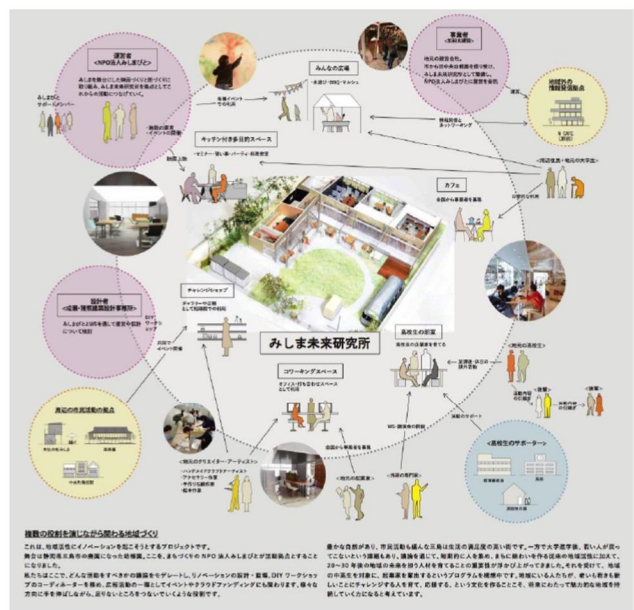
運営者
<NPO法人みしまびと>

事業者
<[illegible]>

みんなの広場

地域内外の情報発信拠点

キッチン付き多目的スペース

カフェ

チャレンジショップ

みしま未来研究所

高校生の拠点

コワーキングスペース

設計者
<設計・建築設計事務所>

周辺の市民活動の拠点

<地元のクリエイター・アーティスト>

<地元の高校生>

<高校生のサポーター>

<周辺住民>

複数の役割を演じながら関わる地域づくり

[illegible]